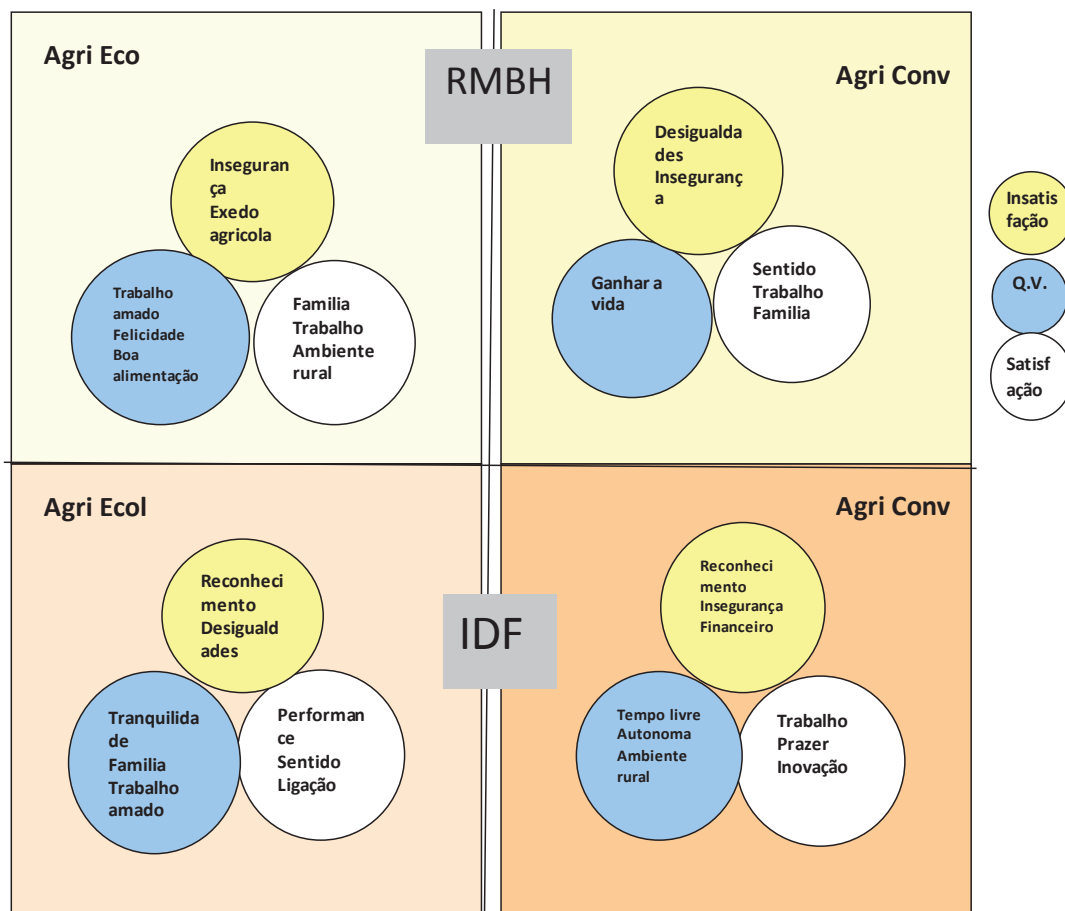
Agri Eco

RMBH

Agri Conv

Inseguran ça Exedo agricola

Trabalho amado Felicidade Boa alimentação

Familia Trabalho Ambiente rural

Desigualdades Insegurança

Ganhar a vida

Sentido Trabalho Familia

Insatisfação

Q.V.

Satisfação

Agri Ecol

IDF

Agri Conv

Reconhecimento Desigualdades

Tranquilidade Familia Trabalho amado

Performance Sentido Ligação

Reconhecimento Insegurança Financeiro

Tempo livre Autonoma Ambiente rural

Trabalho Prazer Inovação